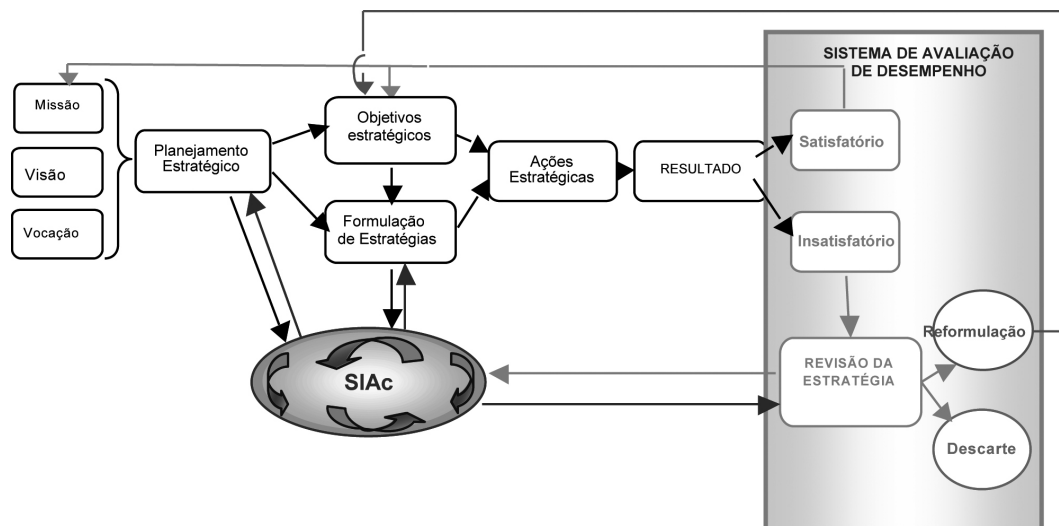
SISTEMA DE AVALIAÇÃO DE DESEMPENHO

Missão

Visão

Vocação

Planejamento Estratégico

Objetivos estratégicos

Formulação de Estratégias

Ações Estratégicas

RESULTADO

Satisfatório

Insatisfatório

SIAc

REVISÃO DA ESTRATÉGIA

Reformulação

Descarte